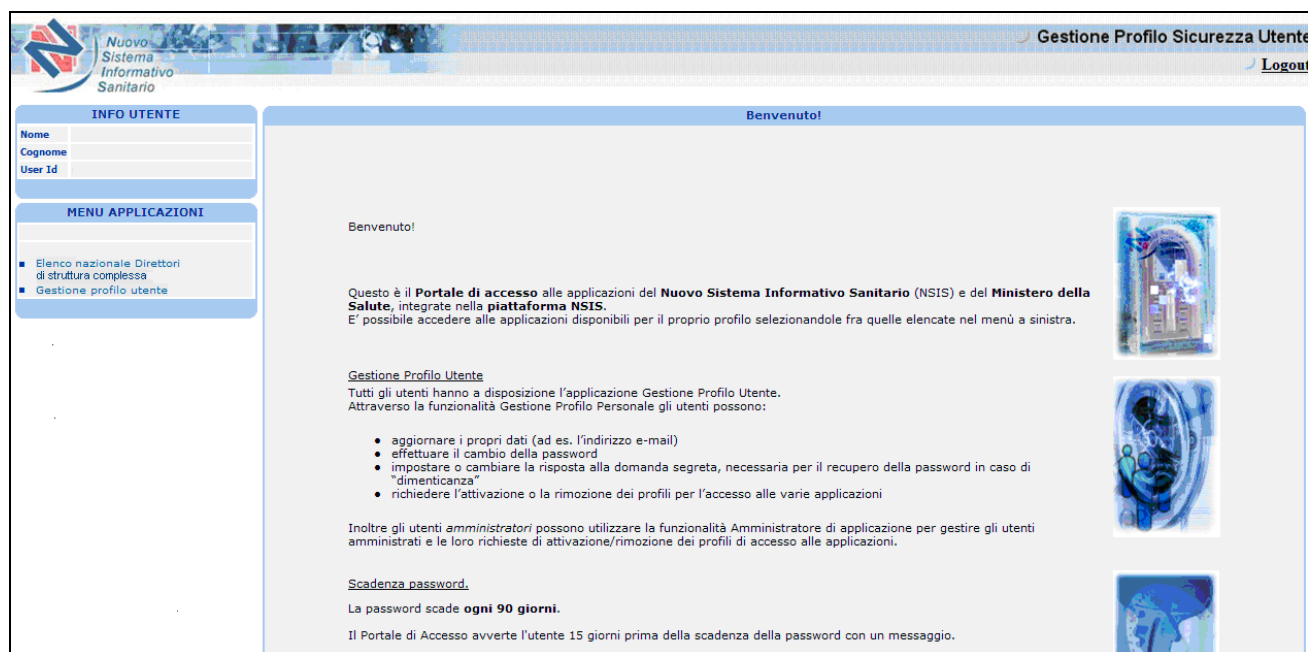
Nuovo Sistema Informativo Sanitario

Gestione Profilo Sicurezza Utente

Logout

INFO UTENTE

Nome

Cognome

User Id

MENU APPLICAZIONI

Elenco nazionale Direttori di struttura complessa

Gestione profilo utente

Benvenuto!

Benvenuto!

Questo è il **Portale di accesso** alle applicazioni del **Nuovo Sistema Informativo Sanitario** (NSIS) e del **Ministero della Salute**, integrate nella **piattaforma NSIS**.
E' possibile accedere alle applicazioni disponibili per il proprio profilo selezionandole fra quelle elencate nel menù a sinistra.

Gestione Profilo Utente

Tutti gli utenti hanno a disposizione l'applicazione Gestione Profilo Utente.
Attraverso la funzionalità Gestione Profilo Personale gli utenti possono:

- aggiornare i propri dati (ad es. l'indirizzo e-mail)
- effettuare il cambio della password
- impostare o cambiare la risposta alla domanda segreta, necessaria per il recupero della password in caso di "dimenticanza"
- richiedere l'attivazione o la rimozione dei profili per l'accesso alle varie applicazioni

Inoltre gli utenti *amministratori* possono utilizzare la funzionalità Amministratore di applicazione per gestire gli utenti amministrati e le loro richieste di attivazione/rimozione dei profili di accesso alle applicazioni.

Scadenza password.

La password scade **ogni 90 giorni**.

Il Portale di Accesso avverte l'utente 15 giorni prima della scadenza della password con un messaggio.